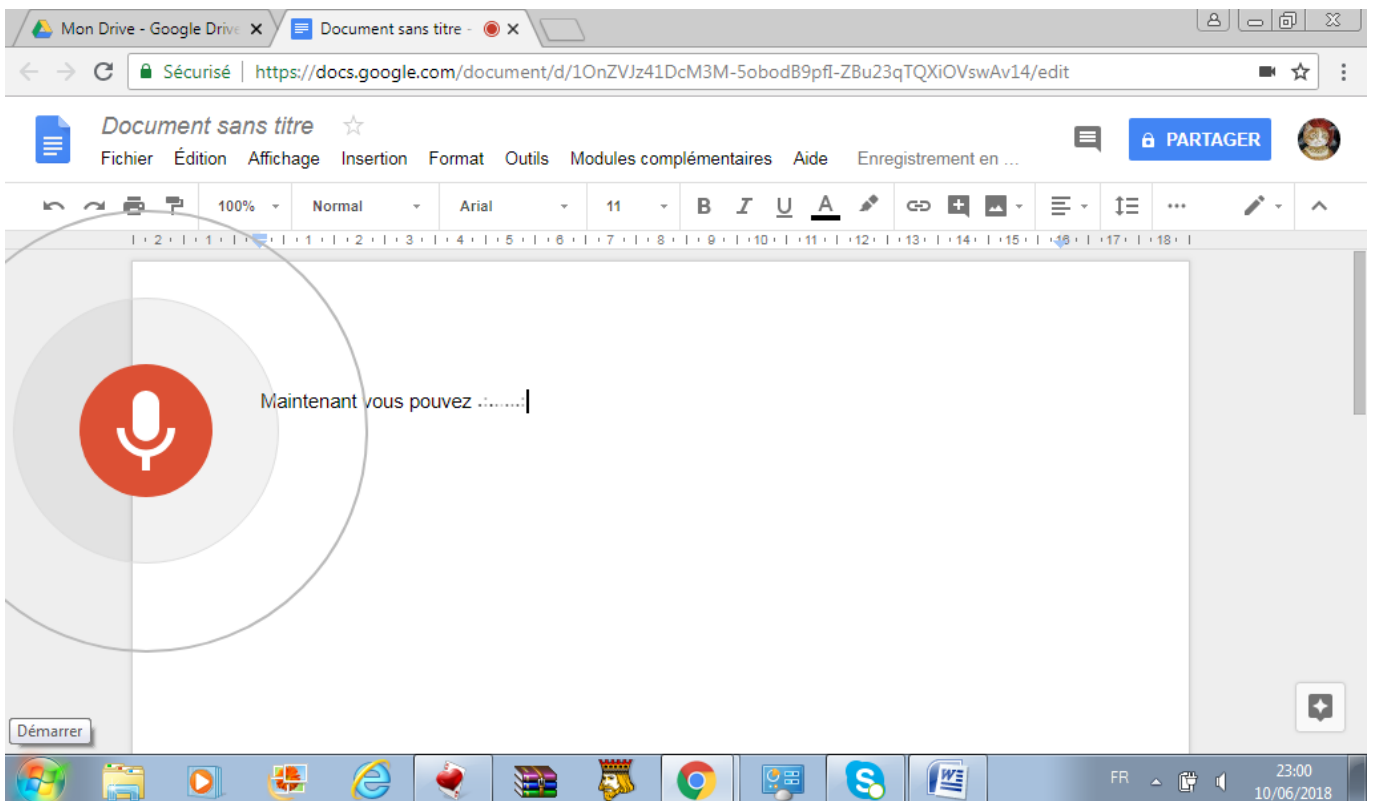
Mon Drive - Google Drive ×
Document sans titre - ×

Sécurisé | https://docs.google.com/document/d/1OnZVJz41DcM3M-5obodB9pfI-ZBu23qTQXiOVswAv14/edit

Document sans titre ☆
Fichier Édition Affichage Insertion Format Outils Modules complémentaires Aide Enregistrement en ...

PARTAGER

100% Normal Arial 11 B I U A

2 1 1 2 3 4 5 6 7 8 9 10 11 12 13 14 15 16 17 18

Maintenant vous pouvez .......

Démarrer

FR 23:00 10/06/2018